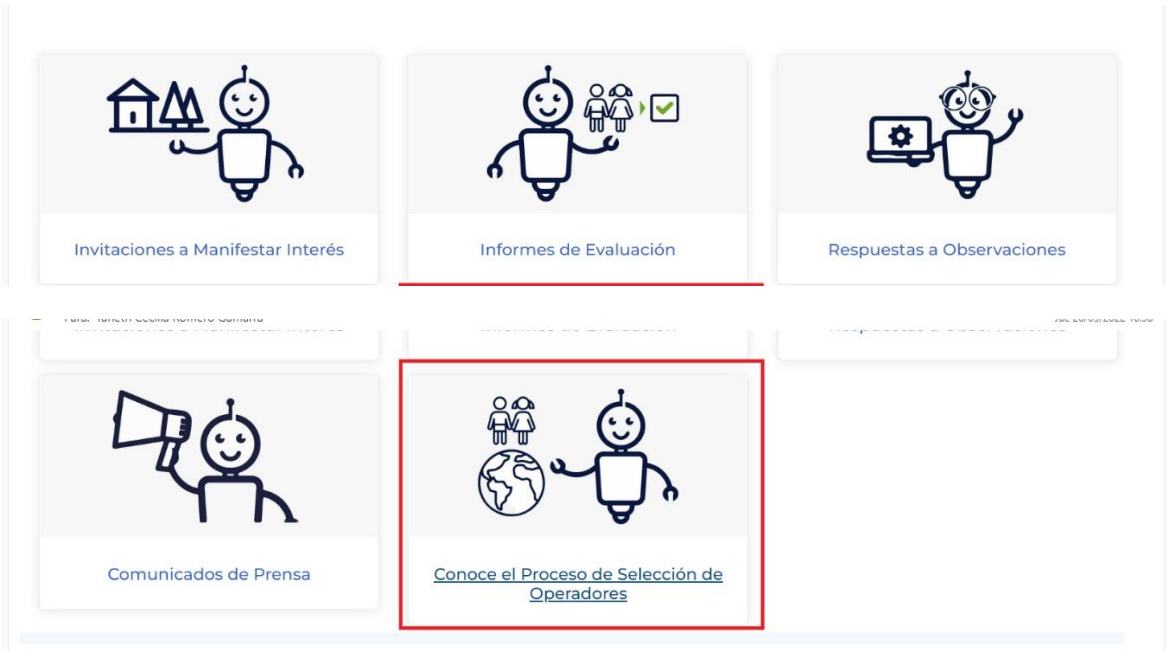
Invitaciones a Manifestar Interés

Informes de Evaluación

Respuestas a Observaciones

Para: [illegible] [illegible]

Invitaciones a Manifestar Interés

Informes de Evaluación

Respuestas a Observaciones

Comunicados de Prensa

Conoce el Proceso de Selección de Operadores